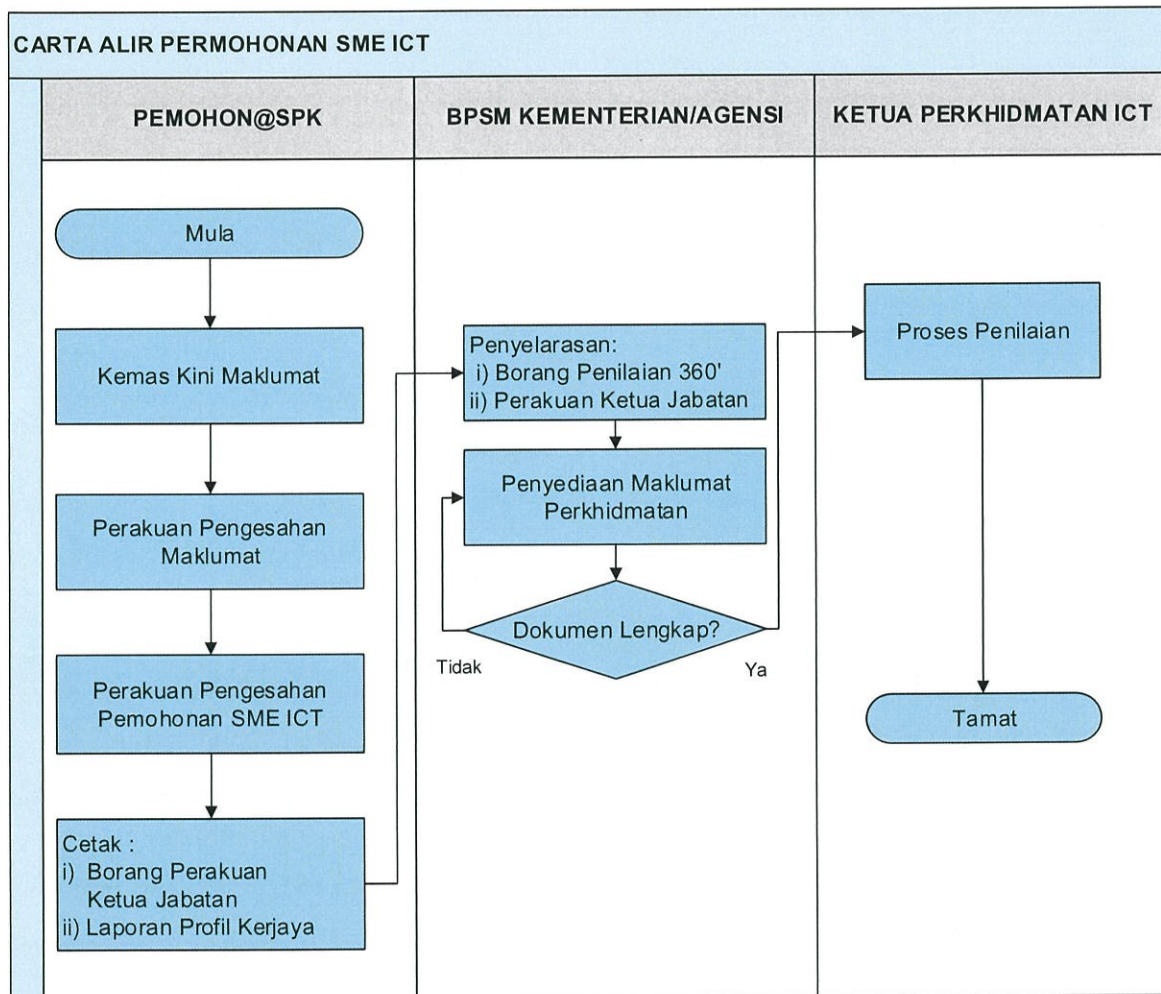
CARTA ALIR PERMOHONAN SME ICT

PEMOHON@SPK

BPSM KEMENTERIAN/AGENSI

KETUA PERKHIDMATAN ICT

Mula

Kemas Kini Maklumat

Perakuan Pengesahan Maklumat

Perakuan Pengesahan Pemohonan SME ICT

Cetak :
i) Borang Perakuan Ketua Jabatan
ii) Laporan Profil Kerjaya

Penyelarasan:
i) Borang Penilaian 360'
ii) Perakuan Ketua Jabatan

Penyediaan Maklumat Perkhidmatan

Dokumen Lengkap?

Tidak

Ya

Proses Penilaian

Tamat